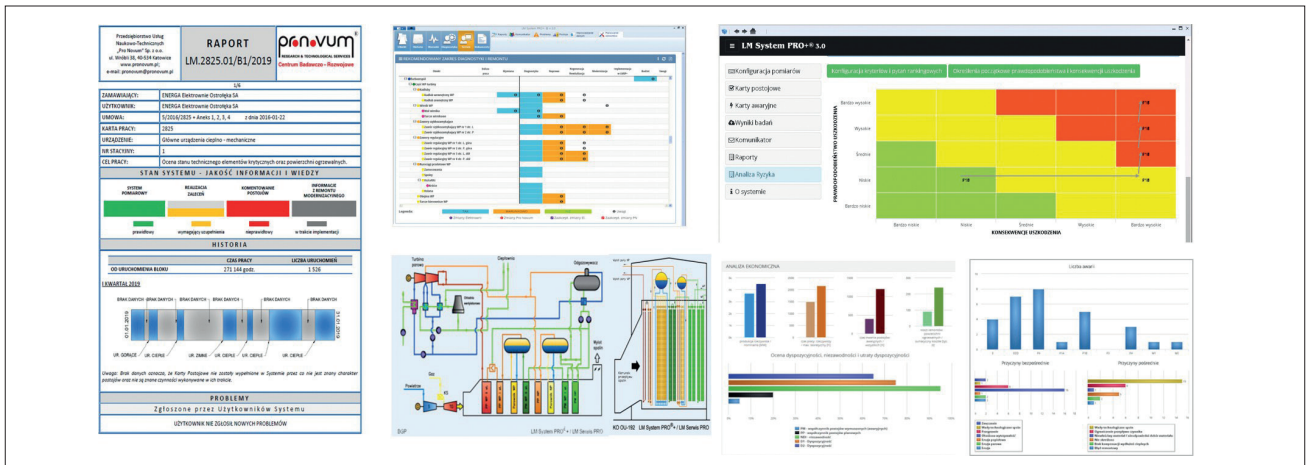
Przedsiębiorstwo Usług Naukowo-Technicznych „Pro Novum" Sp. z o.o. ul. Wiśniowa 18, 40-534 Katowice www.pronovum.pl; e-mail: pronovum@pronovum.pl

RAPORT
LM.2825.01/B1/2019

pro.novum
RESEARCH & TECHNOLOGICAL SERVICES
Centrum Badawczo – Rozwojowe

1/6

| ZAMAWIAJĄCY: | ENERGA Elektrownie Ostrołęka SA |
|---|---|
| UŻYTKOWNIK: | ENERGA Elektrownie Ostrołęka SA |
| UMOWA: | 5/2016/2825 + Aneks 1, 2, 3, 4 z dnia 2016-01-22 |
| KARTA PRACY: | 2825 |
| URZĄDZENIE: | Główne urządzenia cieplno - mechaniczne |
| NR STACYJNY: | 1 |
| CEL PRACY: | Ocena stanu technicznego elementów krytycznych oraz powierzchni ogrzewalnych. |

STAN SYSTEMU - JAKOŚĆ INFORMACJI I WIEDZY

SYSTEM POMIAROWY | REALIZACJA ZALECEŃ | KOMENTOWANIE POSTOJÓW | INFORMACJE Z REMONTU MODERNIZACYJNEGO

prawidłowy | wymagający uzupełnienia | nieprawidłowy | w trakcie implementacji

HISTORIA

| | CZAS PRACY | LICZBA URUCHOMIEŃ |
|---|---|---|
| OD URUCHOMIENIA BLOKU | 271 144 godz. | 1 526 |

I KWARTAŁ 2019

BRAK DANYCH BRAK DANYCH BRAK DANYCH BRAK DANYCH BRAK DANYCH

01-01-2019 31-03-2019

UR. GORĄCE UR. CIEPŁE UR. ZIMNE UR. CIEPŁE UR. CIEPŁE UR. CIEPŁE

Uwaga: Brak danych oznacza, że Karty Postojowe nie zostały wypełnione w Systemie przez co nie jest znany charakter postojów oraz nie są znane czynności wykonywane w ich trakcie.

PROBLEMY

Zgłoszone przez Użytkowników Systemu

UŻYTKOWNIK NIE ZGŁOSIŁ NOWYCH PROBLEMÓW

LM System PRO+® 3.0

Konfiguracja pomiarów
Karty postojowe
Karty awaryjne
Wyniki badań
Komunikator
Raporty
Analiza ryzyka
O systemie

PRAWDOPODOBIEŃSTWO USZKODZENIA
Bardzo wysokie
Wysokie
Średnie
Niskie
Bardzo niskie

Bardzo niskie Niskie Średnie Wysokie Bardzo wysokie
KONSEKWENCJE USZKODZENIA

Turbina
Gaz
Powietrze
Odgazowywacz
BGP
LM System PRO+® / LM Serwis PRO
KO OU-192 LM System PRO+® / LM Serwis PRO

ANALIZA EKONOMICZNA
Liczba awarii
Przyczyny bezpośrednie
Przyczyny pośrednie